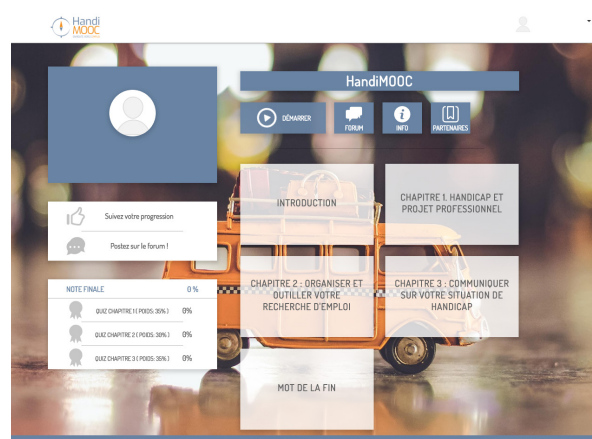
Handi MOOC

HandiMOOC

DÉMARRER

FORUM

INFO

PARTENAIRES

Suivez votre progression

Postez sur le forum !

| NOTE FINALE | 0 % |
|---|---|
| QUIZ CHAPITRE 1 ( POIDS: 30% ) | 0% |
| QUIZ CHAPITRE 2 ( POIDS: 30% ) | 0% |
| QUIZ CHAPITRE 3 ( POIDS: 35% ) | 0% |

INTRODUCTION

CHAPITRE 1. HANDICAP ET PROJET PROFESSIONNEL

CHAPITRE 2 : ORGANISER ET OUTILLER VOTRE RECHERCHE D'EMPLOI

CHAPITRE 3 : COMMUNIQUER SUR VOTRE SITUATION DE HANDICAP

MOT DE LA FIN